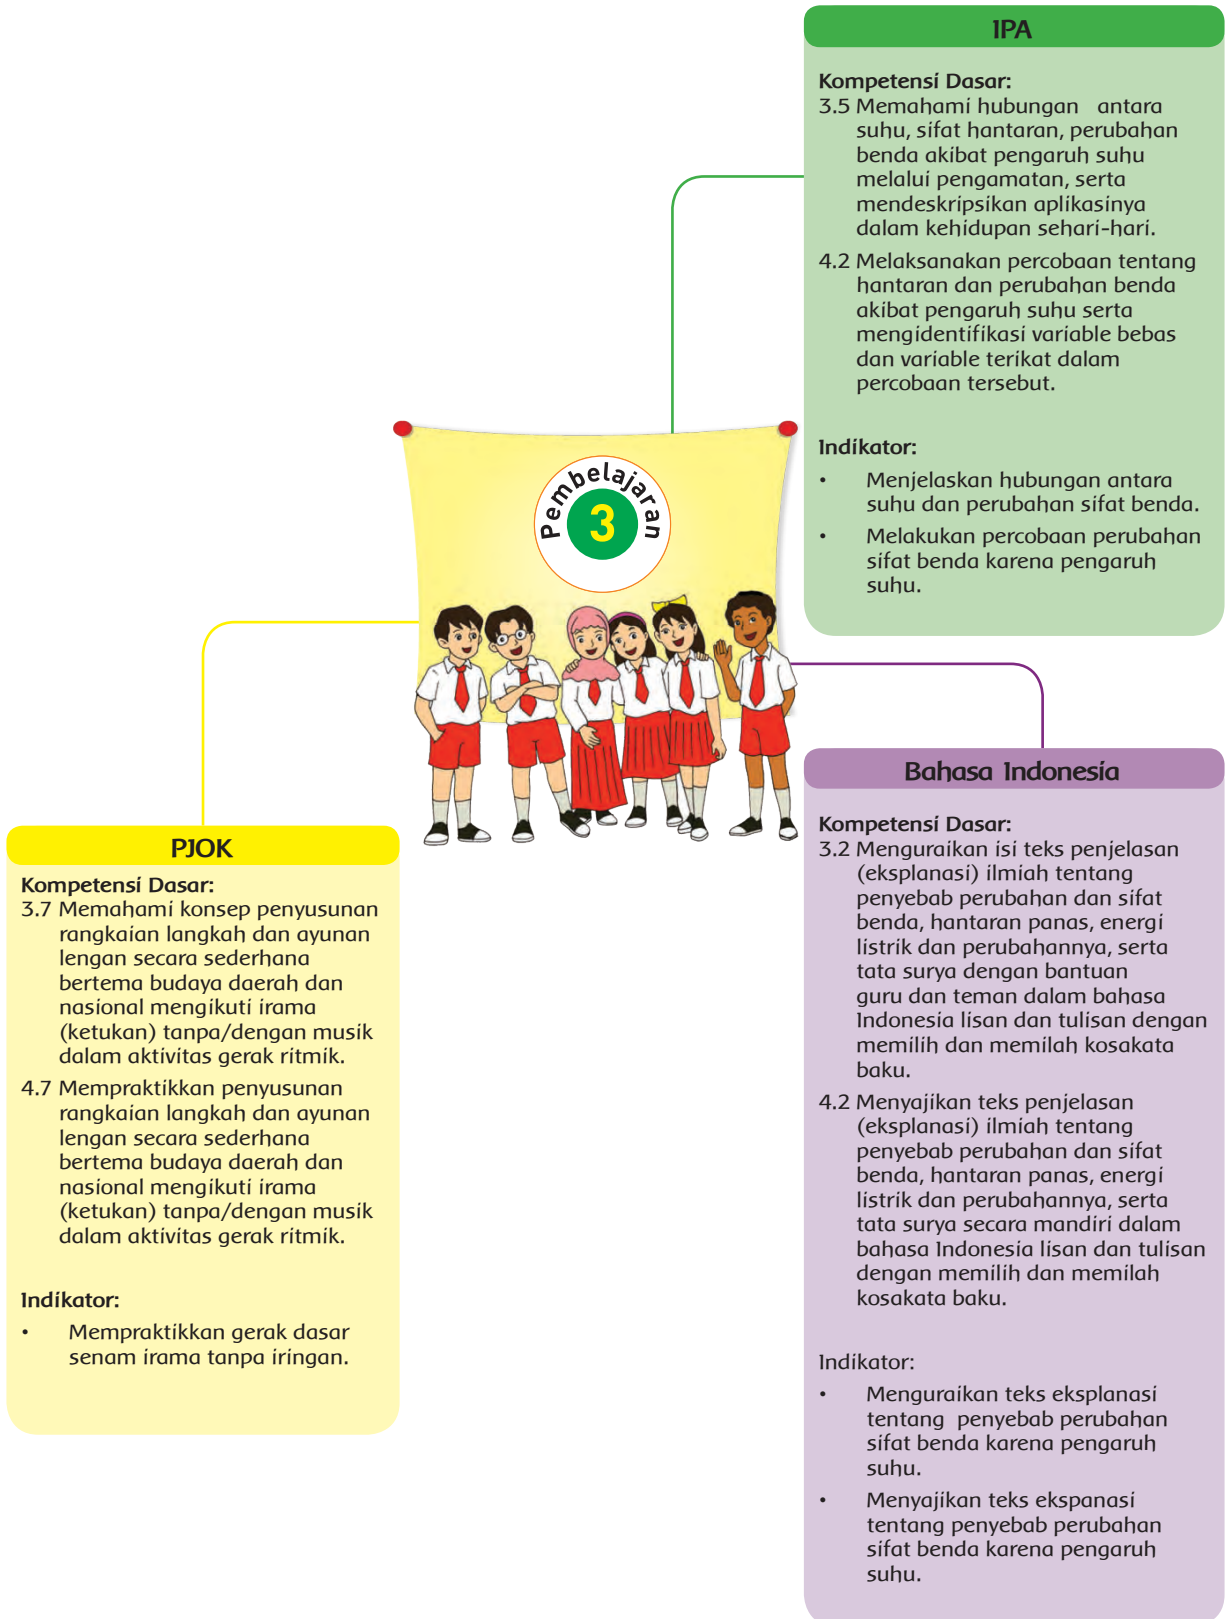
IPA

Kompetensi Dasar:
3.5 Memahami hubungan antara suhu, sifat hantaran, perubahan benda akibat pengaruh suhu melalui pengamatan, serta mendeskripsikan aplikasinya dalam kehidupan sehari-hari.

4.2 Melaksanakan percobaan tentang hantaran dan perubahan benda akibat pengaruh suhu serta mengidentifikasi variable bebas dan variable terikat dalam percobaan tersebut.

Indikator:
• Menjelaskan hubungan antara suhu dan perubahan sifat benda.
• Melakukan percobaan perubahan sifat benda karena pengaruh suhu.

Pembelajaran 3

PJOK

Kompetensi Dasar:
3.7 Memahami konsep penyusunan rangkaian langkah dan ayunan lengan secara sederhana bertema budaya daerah dan nasional mengikuti irama (ketukan) tanpa/dengan musik dalam aktivitas gerak ritmik.

4.7 Mempraktikkan penyusunan rangkaian langkah dan ayunan lengan secara sederhana bertema budaya daerah dan nasional mengikuti irama (ketukan) tanpa/dengan musik dalam aktivitas gerak ritmik.

Indikator:
• Mempraktikkan gerak dasar senam irama tanpa iringan.

Bahasa Indonesia

Kompetensi Dasar:
3.2 Menguraikan isi teks penjelasan (eksplanasi) ilmiah tentang penyebab perubahan dan sifat benda, hantaran panas, energi listrik dan perubahannya, serta tata surya dengan bantuan guru dan teman dalam bahasa Indonesia lisan dan tulisan dengan memilih dan memilah kosakata baku.

4.2 Menyajikan teks penjelasan (eksplanasi) ilmiah tentang penyebab perubahan dan sifat benda, hantaran panas, energi listrik dan perubahannya, serta tata surya secara mandiri dalam bahasa Indonesia lisan dan tulisan dengan memilih dan memilah kosakata baku.

Indikator:
• Menguraikan teks eksplanasi tentang penyebab perubahan sifat benda karena pengaruh suhu.
• Menyajikan teks ekspanasi tentang penyebab perubahan sifat benda karena pengaruh suhu.